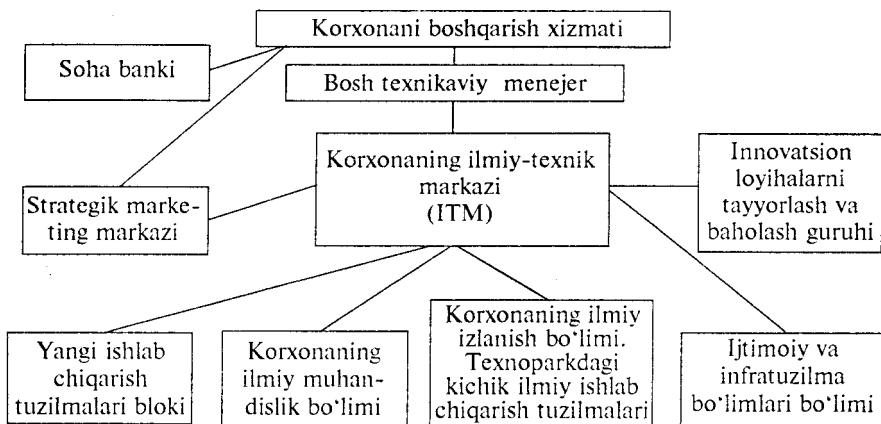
Korxonani boshqarish xizmati

Soha banki

Bosh texnikaviy menejer

Korxonaning ilmiy-texnik markazi (ITM)

Innovatsion loyihalarni tayyorlash va baholash guruhi

Strategik marketing markazi

Yangi ishlab chiqarish tuzilmalari bloki

Korxonaning ilmiy muhandislik bo'limi

Korxonaning ilmiy izlanish bo'limi. Texnoparkdagi kichik ilmiy ishlab chiqarish tuzilmalari

Ijtimoiy va infratuzilma bo'limlari bo'limi